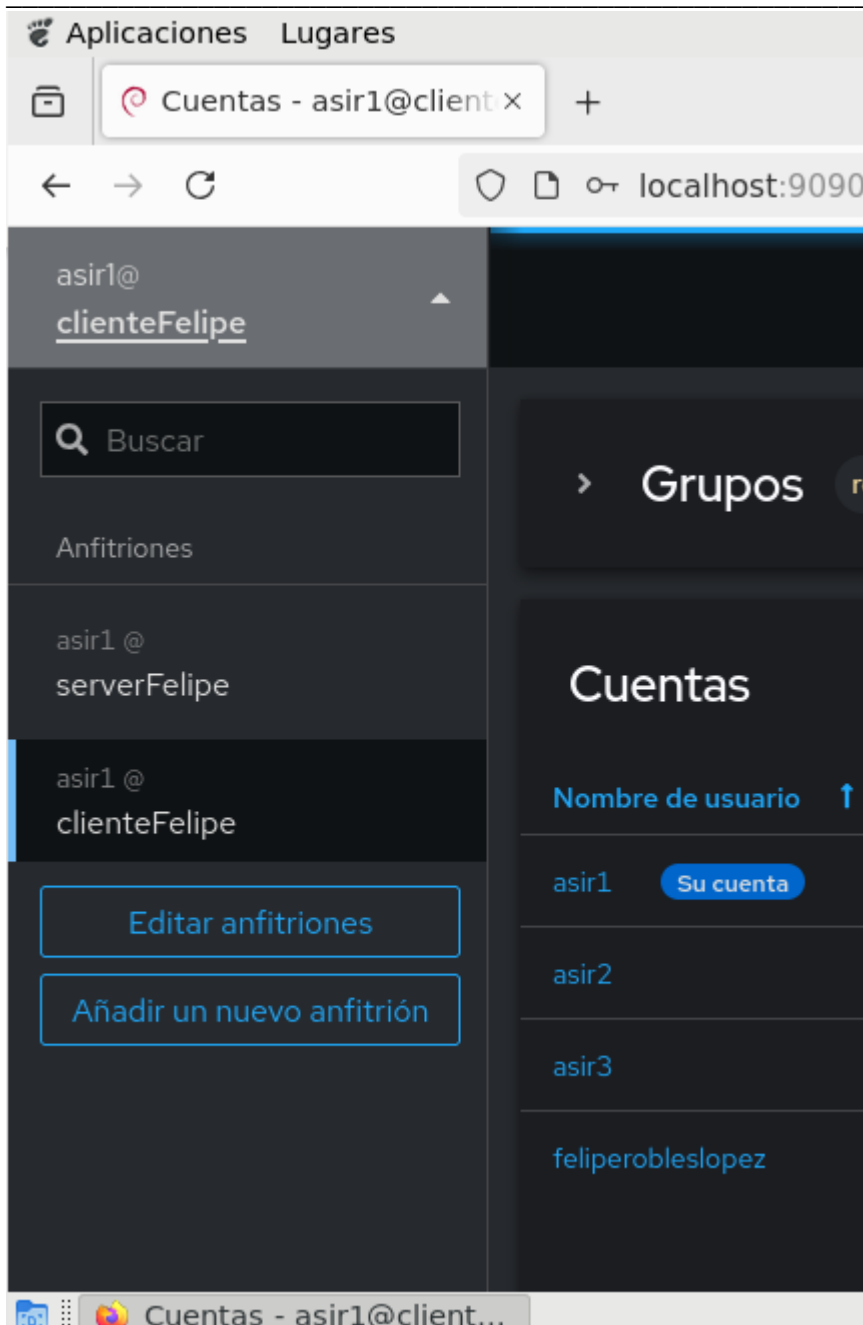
Aplicaciones Lugares

Cuentas - asir1@client ×

+

localhost:9090

asir1@
clienteFelipe

Buscar

Anfitriones

asir1 @
serverFelipe

asir1 @
clienteFelipe

Editar anfitriones

Añadir un nuevo anfitrión

Grupos

Cuentas

Nombre de usuario

asir1 Su cuenta

asir2

asir3

feliperobleslopez

Cuentas - asir1@client...